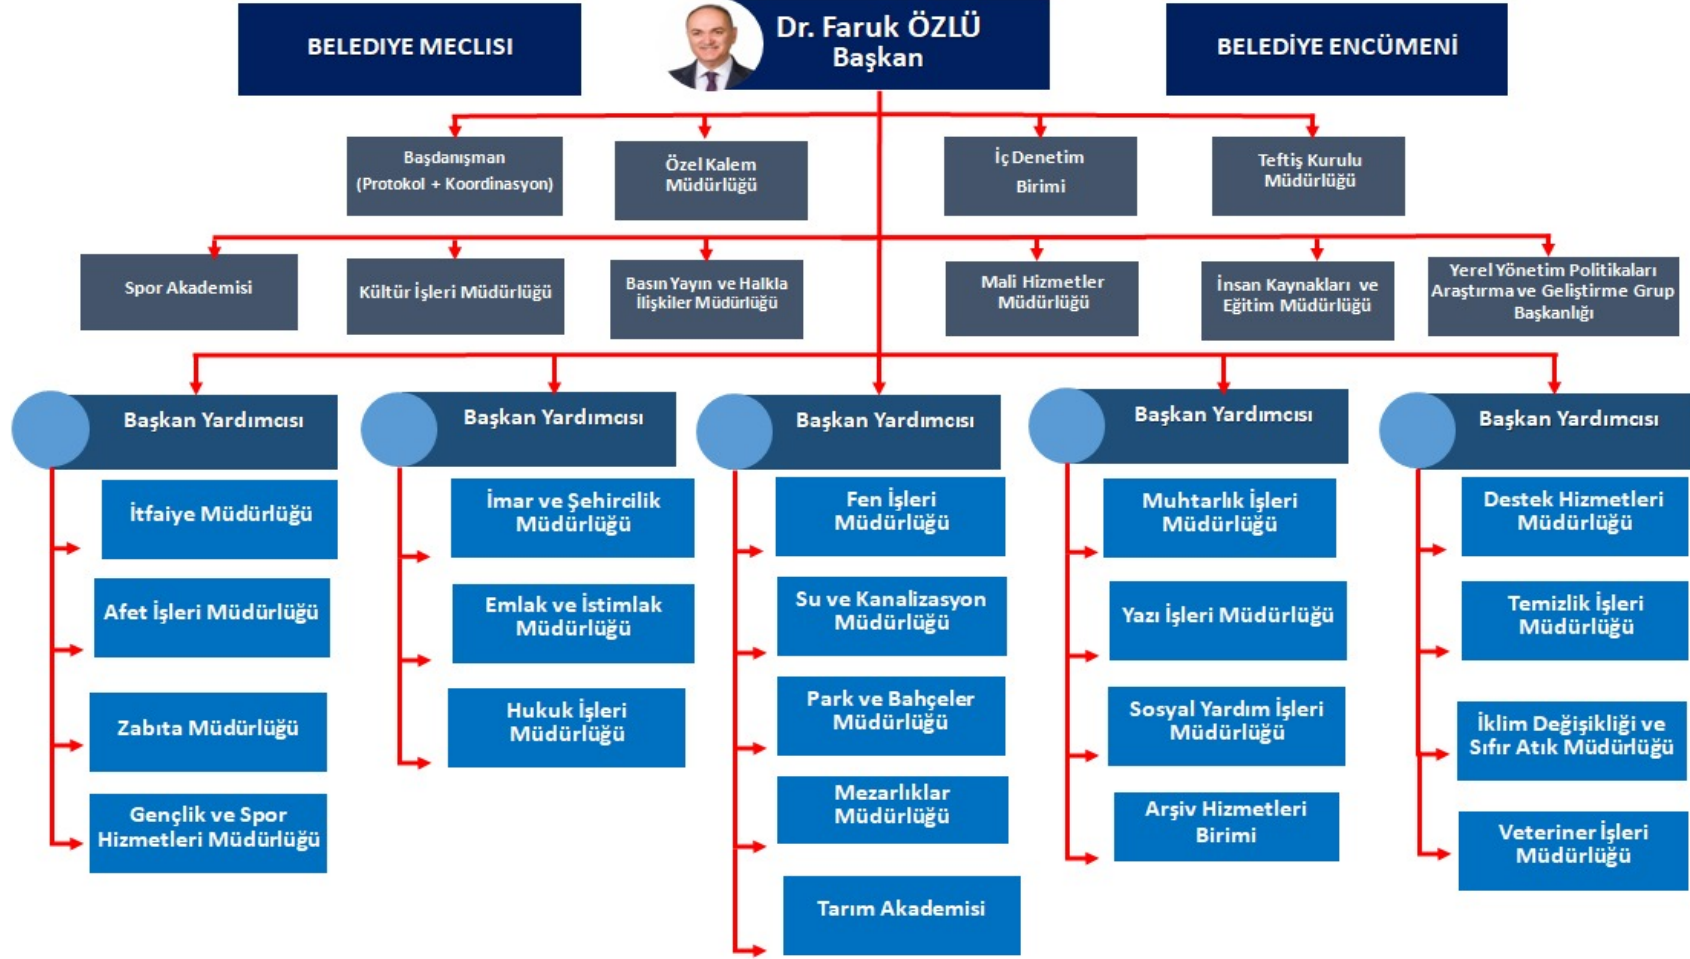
BELEDİYE MECLİSİ

Dr. Faruk ÖZLÜ
Başkan

BELEDİYE ENCÜMENİ

Başdanışman
(Protokol + Koordinasyon)

Özel Kalem Müdürlüğü

İç Denetim Birimi

Teftiş Kurulu Müdürlüğü

Spor Akademisi

Kültür İşleri Müdürlüğü

Basın Yayın ve Halkla İlişkiler Müdürlüğü

Mali Hizmetler Müdürlüğü

İnsan Kaynakları ve Eğitim Müdürlüğü

Yerel Yönetim Politikaları Araştırma ve Geliştirme Grup Başkanlığı

Başkan Yardımcısı

İtfaiye Müdürlüğü

Afet İşleri Müdürlüğü

Zabıta Müdürlüğü

Gençlik ve Spor Hizmetleri Müdürlüğü

Başkan Yardımcısı

İmar ve Şehircilik Müdürlüğü

Emlak ve İstimlak Müdürlüğü

Hukuk İşleri Müdürlüğü

Başkan Yardımcısı

Fen İşleri Müdürlüğü

Su ve Kanalizasyon Müdürlüğü

Park ve Bahçeler Müdürlüğü

Mezarlıklar Müdürlüğü

Tarım Akademisi

Başkan Yardımcısı

Muhtarlık İşleri Müdürlüğü

Yazı İşleri Müdürlüğü

Sosyal Yardım İşleri Müdürlüğü

Arşiv Hizmetleri Birimi

Başkan Yardımcısı

Destek Hizmetleri Müdürlüğü

Temizlik İşleri Müdürlüğü

İklim Değişikliği ve Sıfır Atık Müdürlüğü

Veteriner İşleri Müdürlüğü